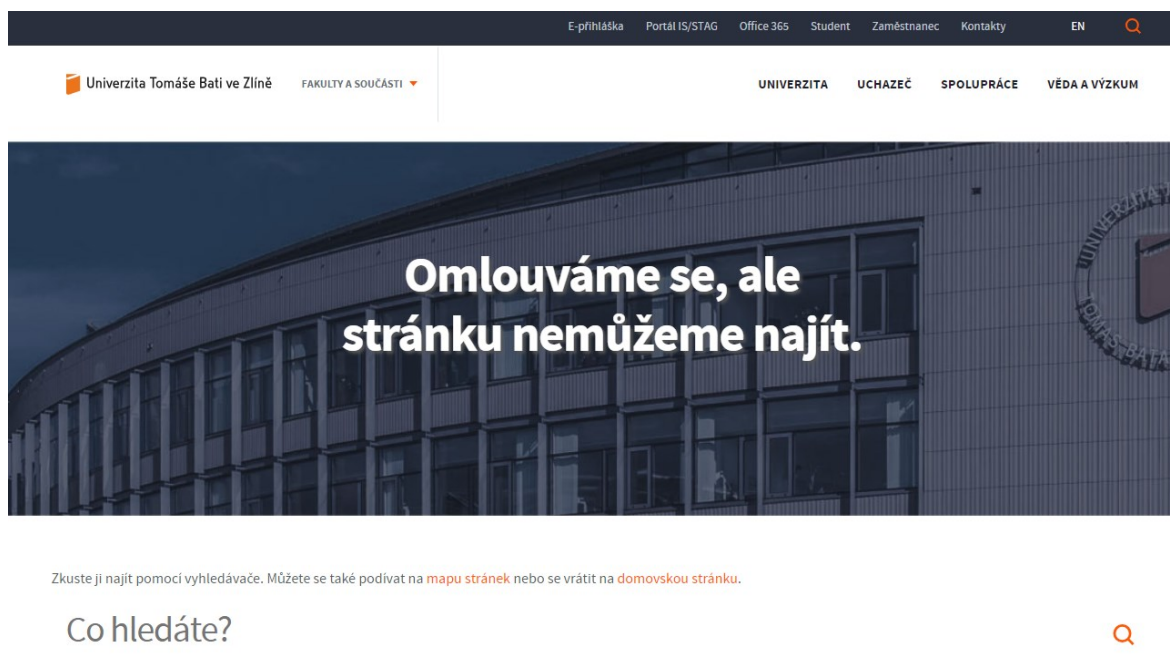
E-přihláška Portál IS/STAG Office 365 Student Zaměstnanec Kontakty EN

Univerzita Tomáše Bati ve Zlíně FAKULTY A SOUČÁSTI

UNIVERZITA UCHAZEČ SPOLUPRÁCE VĚDA A VÝZKUM

UNIVERZITA TOMÁŠE BATI

Omlouváme se, ale stránku nemůžeme najít.

Zkuste ji najít pomocí vyhledávače. Můžete se také podívat na mapu stránek nebo se vrátit na domovskou stránku.

Co hledáte?